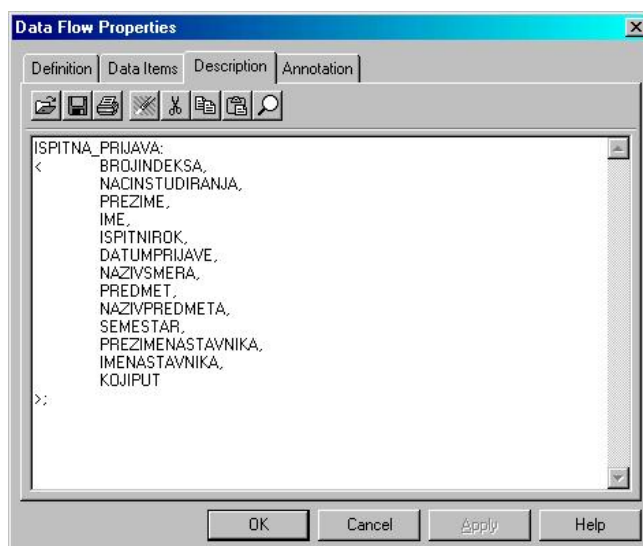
Data Flow Properties

Definition | Data Items | Description | Annotation

ISPITNA_PRIJAVA:
< BROJINDEKSA,
NACINSTUDIRANJA,
PREZIME,
IME,
ISPITNIROK,
DATUMPRIJAVE,
NAZIVSMERA,
PREDMET,
NAZIVPREDMETA,
SEMESTAR,
PREZIMENASTAVNIKA,
IMENASTAVNIKA,
KOJIPUT
>;

OK | Cancel | Apply | Help